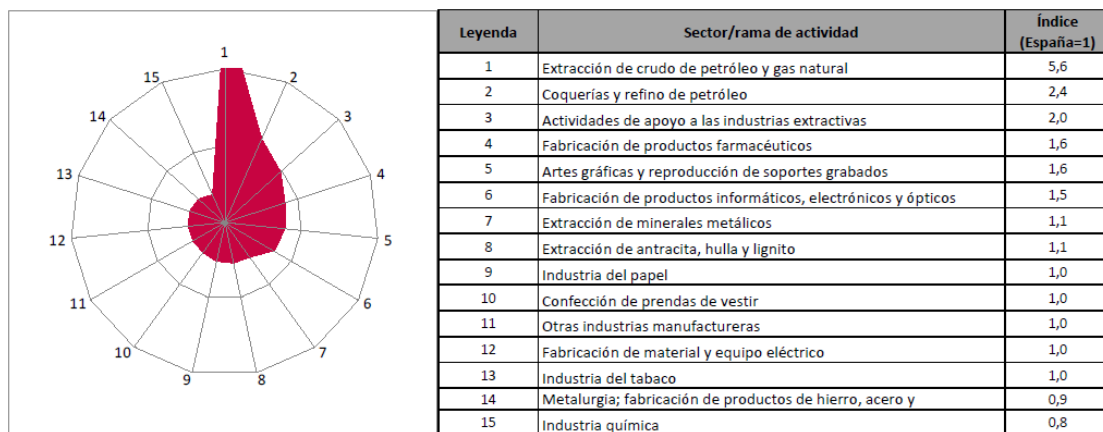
1
2
3
4
5
6
7
8
9
10
11
12
13
14
15

| Leyenda | Sector/rama de actividad | Índice (España=1) |
|---|---|---|
| 1 | Extracción de crudo de petróleo y gas natural | 5,6 |
| 2 | Coquerías y refino de petróleo | 2,4 |
| 3 | Actividades de apoyo a las industrias extractivas | 2,0 |
| 4 | Fabricación de productos farmacéuticos | 1,6 |
| 5 | Artes gráficas y reproducción de soportes grabados | 1,6 |
| 6 | Fabricación de productos informáticos, electrónicos y ópticos | 1,5 |
| 7 | Extracción de minerales metálicos | 1,1 |
| 8 | Extracción de antracita, hulla y lignito | 1,1 |
| 9 | Industria del papel | 1,0 |
| 10 | Confección de prendas de vestir | 1,0 |
| 11 | Otras industrias manufactureras | 1,0 |
| 12 | Fabricación de material y equipo eléctrico | 1,0 |
| 13 | Industria del tabaco | 1,0 |
| 14 | Metalurgia; fabricación de productos de hierro, acero y | 0,9 |
| 15 | Industria química | 0,8 |